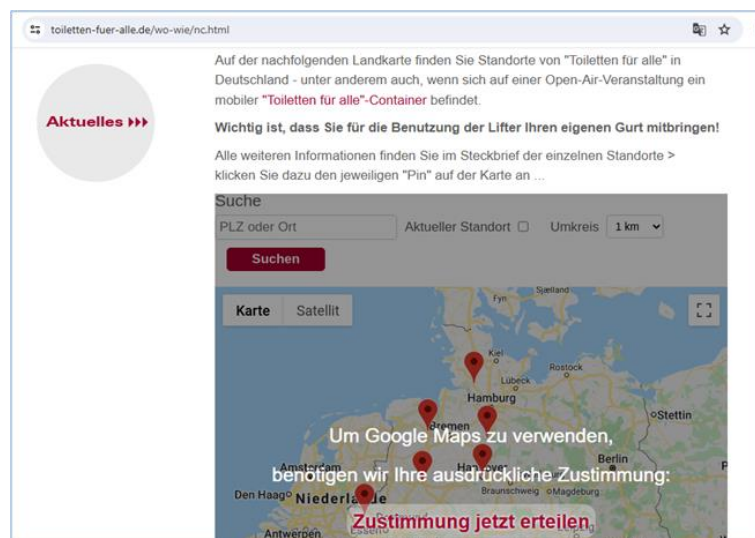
toiletten-fuer-alle.de/wo-wie/nc.html

Aktuelles ›››

Auf der nachfolgenden Landkarte finden Sie Standorte von "Toiletten für alle" in Deutschland - unter anderem auch, wenn sich auf einer Open-Air-Veranstaltung ein mobiler "Toiletten für alle"-Container befindet.

**Wichtig ist, dass Sie für die Benutzung der Lifter Ihren eigenen Gurt mitbringen!**

Alle weiteren Informationen finden Sie im Steckbrief der einzelnen Standorte > klicken Sie dazu den jeweiligen "Pin" auf der Karte an ...

Suche

PLZ oder Ort

Aktueller Standort

Umkreis 1 km

Suchen

Karte Satellit

Sjælland
Fyn
Kiel
Rostock
Lübeck
Hamburg
Bremen
Stettin
Berlin
Amsterdam
Hannover
Braunschweig
Magdeburg
Den Haag
Niederlande
Essen
Antwerpen

Um Google Maps zu verwenden, benötigen wir Ihre ausdrückliche Zustimmung:

Zustimmung jetzt erteilen